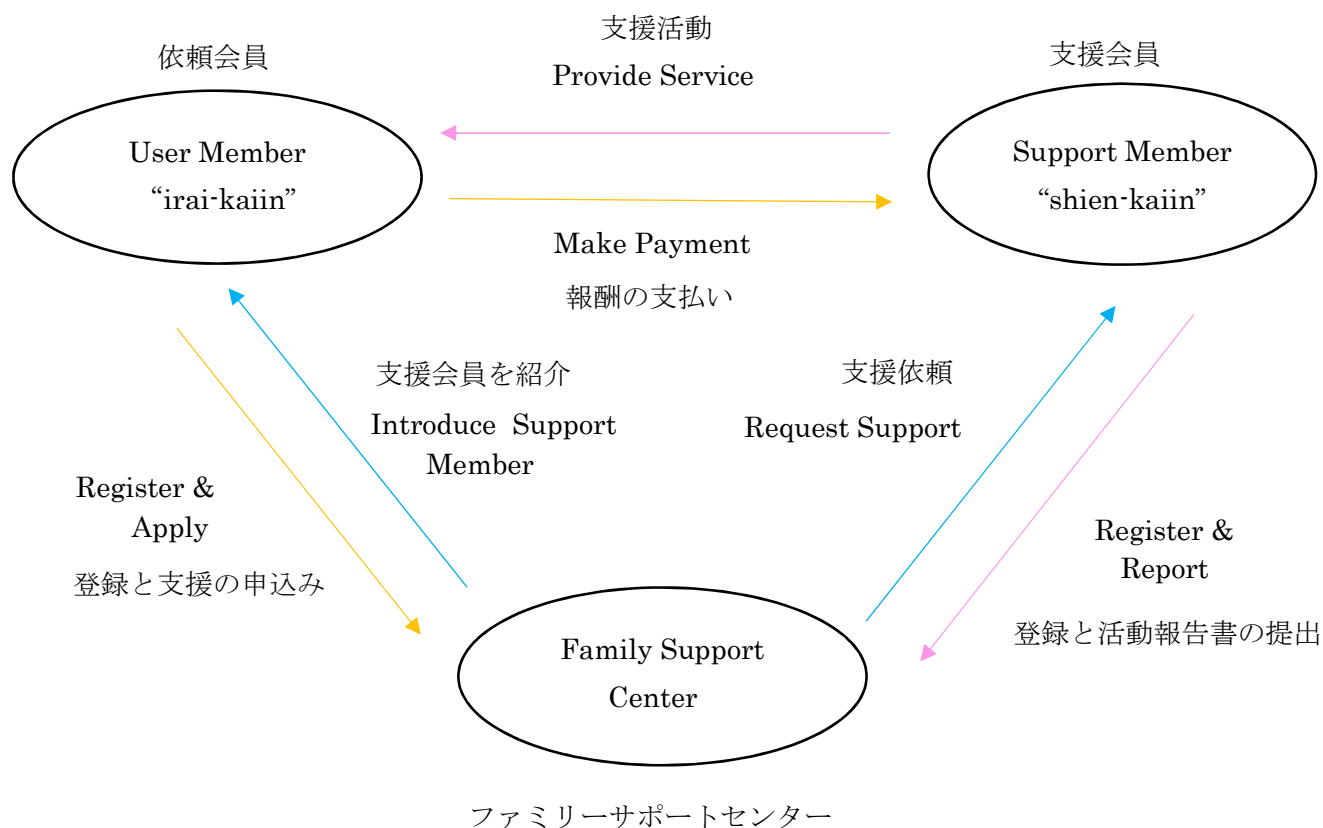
依頼会員

User Member
“irai-kaiin”

支援活動
Provide Service

支援会員

Support Member
“shien-kaiin”

Make Payment
報酬の支払い

支援会員を紹介
Introduce Support Member

支援依頼
Request Support

Register & Apply
登録と支援の申込み

Register & Report
登録と活動報告書の提出

Family Support Center

ファミリーサポートセンター